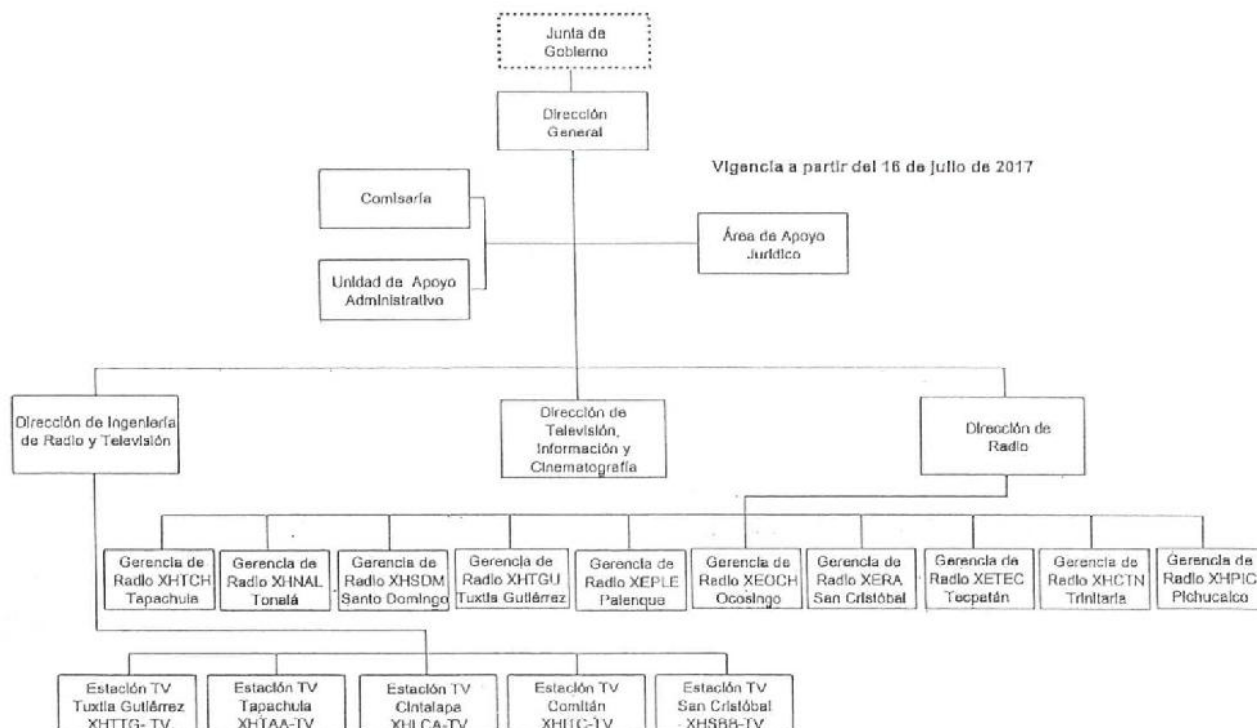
Junta de Gobierno

Dirección General

Vigencia a partir del 16 de julio de 2017

Comisaría

Área de Apoyo Jurídico

Unidad de Apoyo Administrativo

Dirección de Ingeniería de Radio y Televisión

Dirección de Televisión, Información y Cinematografía

Dirección de Radio

Gerencia de Radio XHTCH Tapachula

Gerencia de Radio XHNAL Tonalá

Gerencia de Radio XHSDM Santo Domingo

Gerencia de Radio XHTGU Tuxtla Gutiérrez

Gerencia de Radio XEPLE Palenque

Gerencia de Radio XEOCH Ocosingo

Gerencia de Radio XERA San Cristóbal

Gerencia de Radio XETEC Tecpatán

Gerencia de Radio XHCTN Trinitaria

Gerencia de Radio XHPIC Pichucalco

Estación TV Tuxtla Gutiérrez XHTTG-TV

Estación TV Tapachula XHTAA-TV

Estación TV Cintalapa XHLCA-TV

Estación TV Comitán XHTC-TV

Estación TV San Cristóbal XHSBB-TV